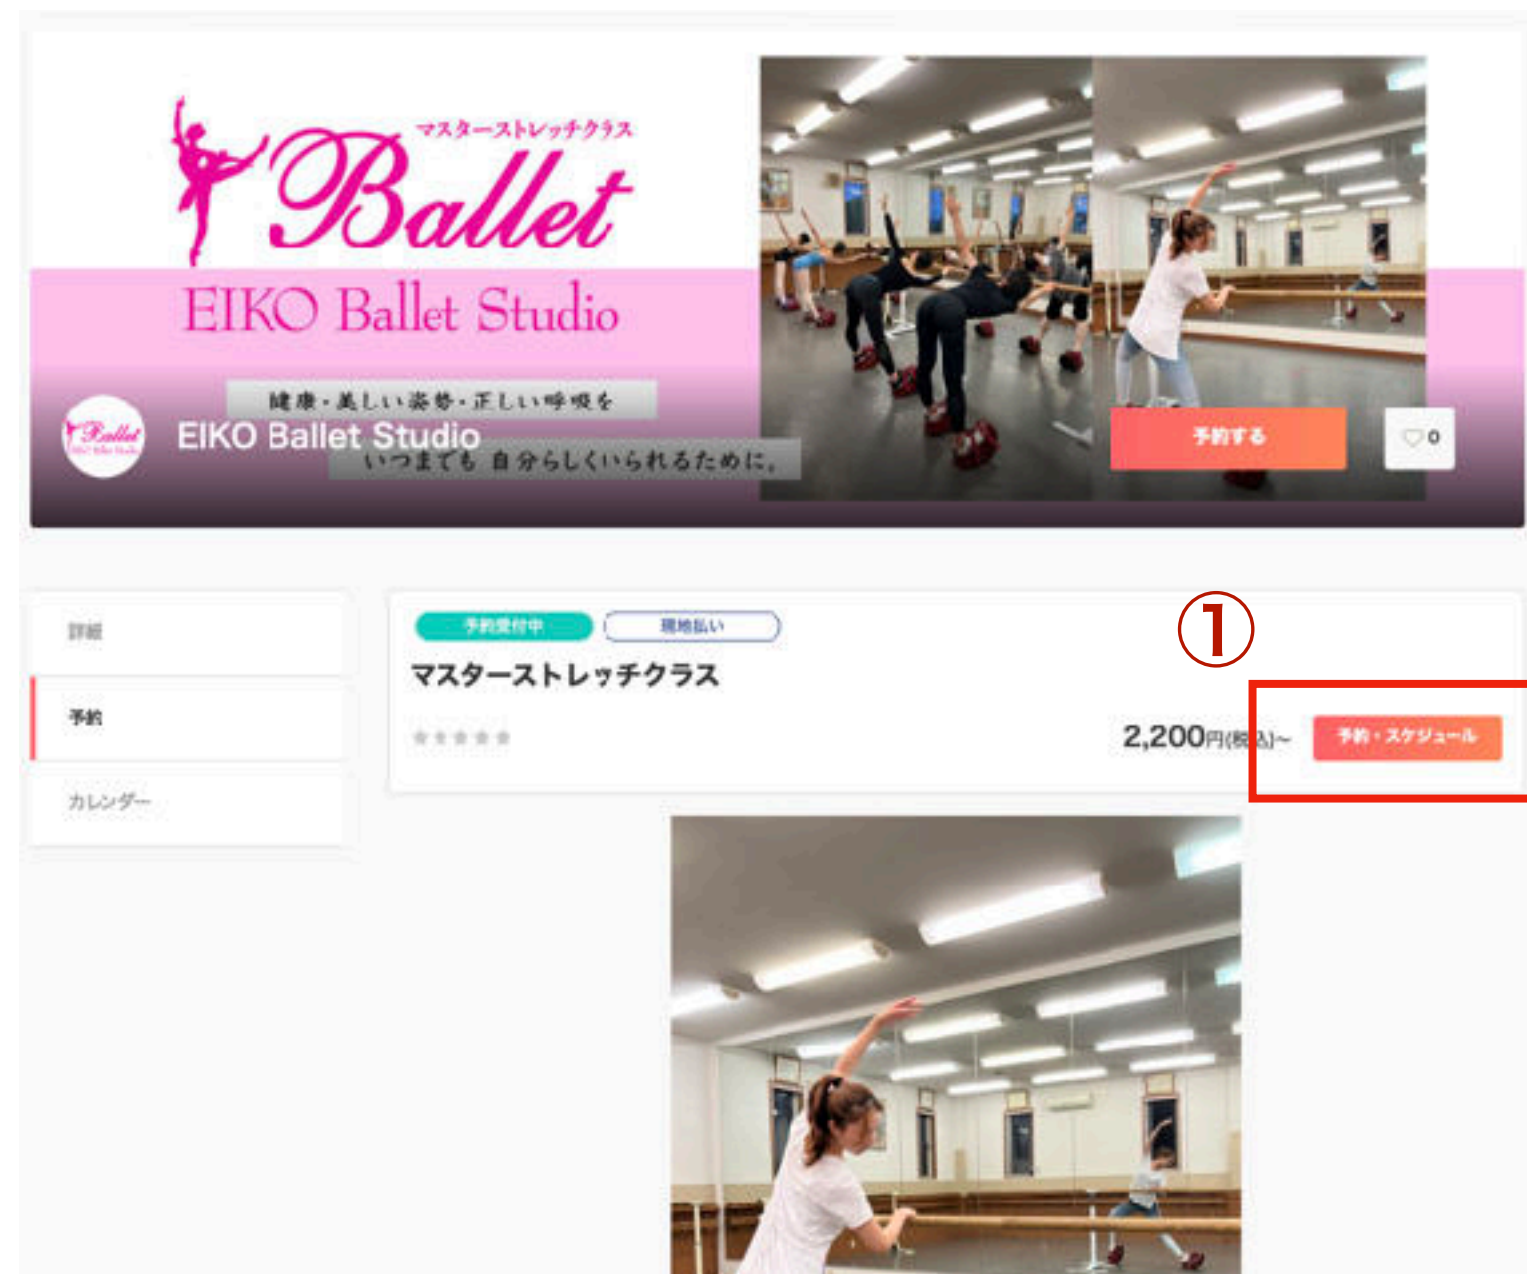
マスターストレッチクラス
Ballet
EIKO Ballet Studio
健康・美しい姿勢・正しい呼吸を
EIKO Ballet Studio
いつまでも自分らしくいられるために。
予約する
0

詳細
予約
カレンダー

予約受付中
現地払い
①
マスターストレッチクラス
2,200円(税込)~
予約・スケジュール